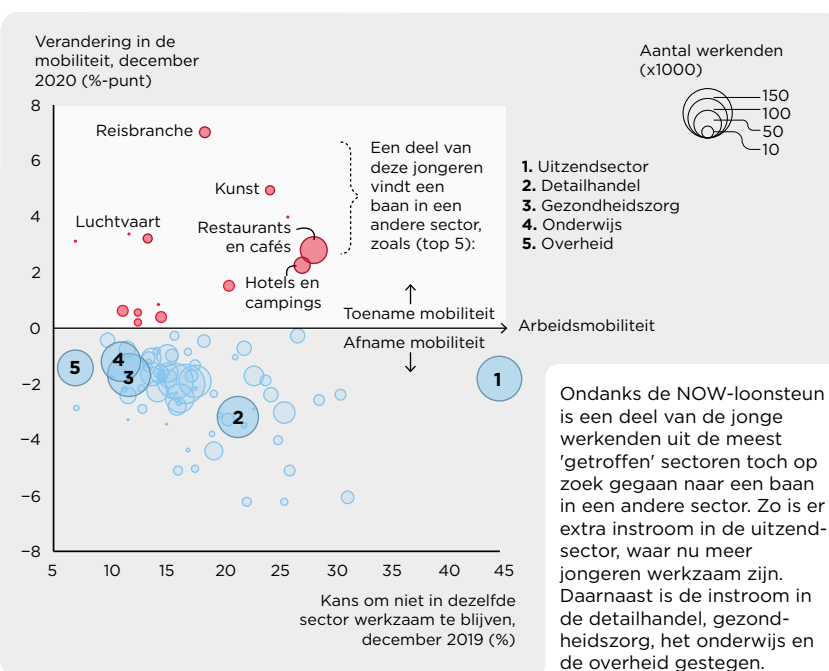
Verandering in de mobiliteit, december 2020 (%-punt)

Aantal werkenden (x1000)

150
100
50
10

8
6
4
2
0
−2
−4
−6
−8

Reisbranche

Kunst

Luchtvaart

Restaurants en cafés

Hotels en campings

Een deel van deze jongeren vindt een baan in een andere sector, zoals (top 5):

**1.** Uitzendsector
**2.** Detailhandel
**3.** Gezondheidszorg
**4.** Onderwijs
**5.** Overheid

↑
Toename mobiliteit

Arbeidsmobiliteit

Afname mobiliteit
↓

5
4
3
2
1

5 10 15 20 25 30 35 40 45

Kans om niet in dezelfde sector werkzaam te blijven, december 2019 (%)

Ondanks de NOW-loonsteun is een deel van de jonge werkenden uit de meest 'getroffen' sectoren toch op zoek gegaan naar een baan in een andere sector. Zo is er extra instroom in de uitzendsector, waar nu meer jongeren werkzaam zijn. Daarnaast is de instroom in de detailhandel, gezondheidszorg, het onderwijs en de overheid gestegen.